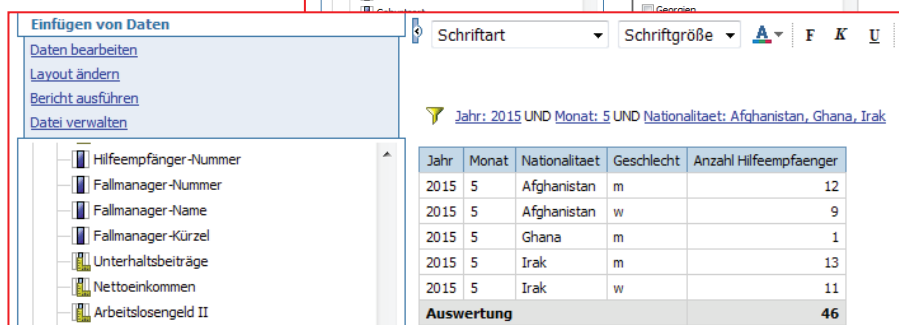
Einfügen von Daten
Daten bearbeiten
Layout ändern
Bericht ausführen
Datei verwalten

Hilfeempfänger-Nummer
Fallmanager-Nummer
Fallmanager-Name
Fallmanager-Kürzel
Unterhaltsbeiträge
Nettoeinkommen
Arbeitslosengeld II

Schriftart
Schriftgröße
A
F
K
U

Jahr: 2015 UND Monat: 5 UND Nationalitaet: Afghanistan, Ghana, Irak

| Jahr | Monat | Nationalitaet | Geschlecht | Anzahl Hilfeempfaenger |
|---|---|---|---|---|
| 2015 | 5 | Afghanistan | m | 12 |
| 2015 | 5 | Afghanistan | w | 9 |
| 2015 | 5 | Ghana | m | 1 |
| 2015 | 5 | Irak | m | 13 |
| 2015 | 5 | Irak | w | 11 |
| Auswertung | | | | 46 |